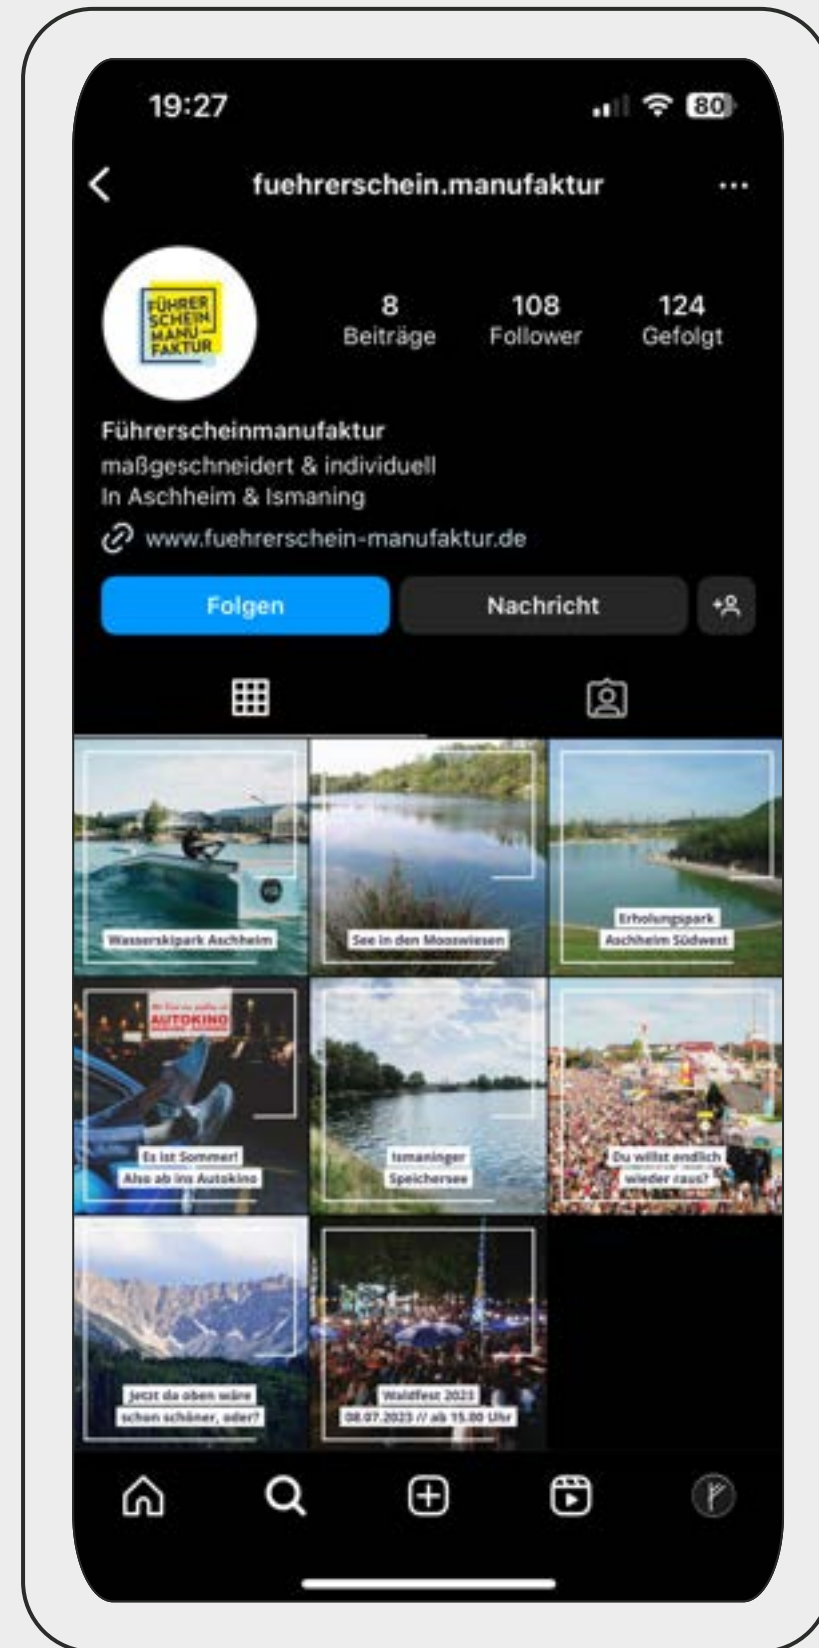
19:27

80

fuehrerschein.manufaktur

FÜHRER SCHEIN MANU FAKTUR

8 Beiträge

108 Follower

124 Gefolgt

Führerscheinmanufaktur
maßgeschneidert & individuell
In Aschheim & Ismaning
www.fuehrerschein-manufaktur.de

Folgen

Nachricht

Wasserskipark Aschheim

See in den Mooswiesen

Erholungspark Aschheim Südwest

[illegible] AUTOKINO

Es ist Sommer! Also ab ins Autokino

Ismaninger Speichersee

Du willst endlich wieder raus?

Jetzt da oben wäre schon schöner, oder?

Waldfest 2023 08.07.2023 // ab 15.00 Uhr